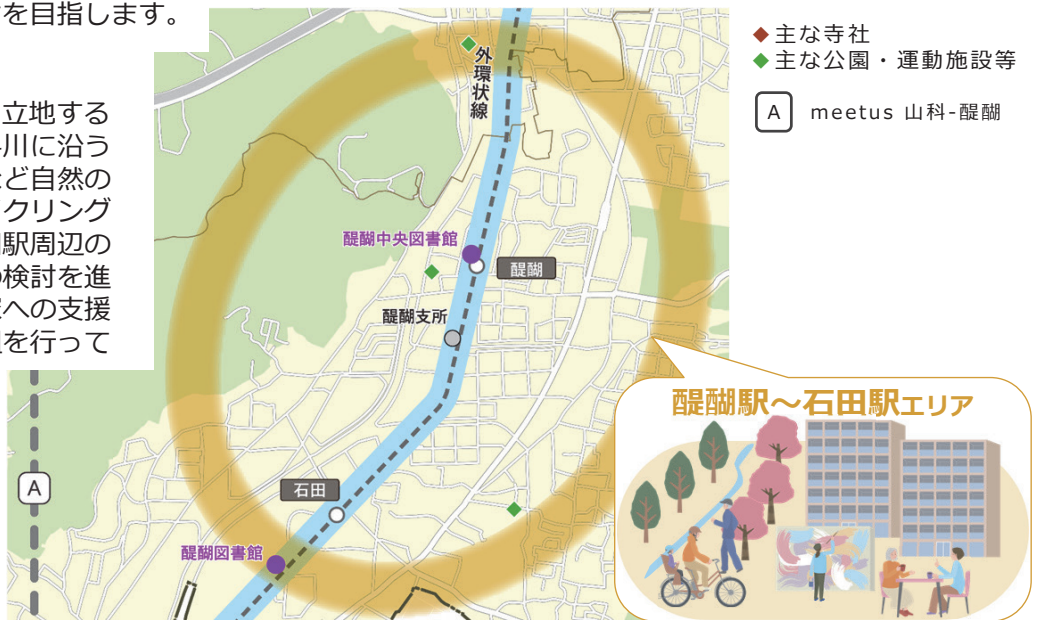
を目指します。

立地する
川に沿う
ど自然の
クリング
駅周辺の
検討を進
への支援
を行って

◆主な寺社
◆主な公園・運動施設等

A meetus 山科-醍醐

外環状線

醍醐中央図書館

醍醐

醍醐支所

石田

醍醐図書館

A

醍醐駅～石田駅エリア